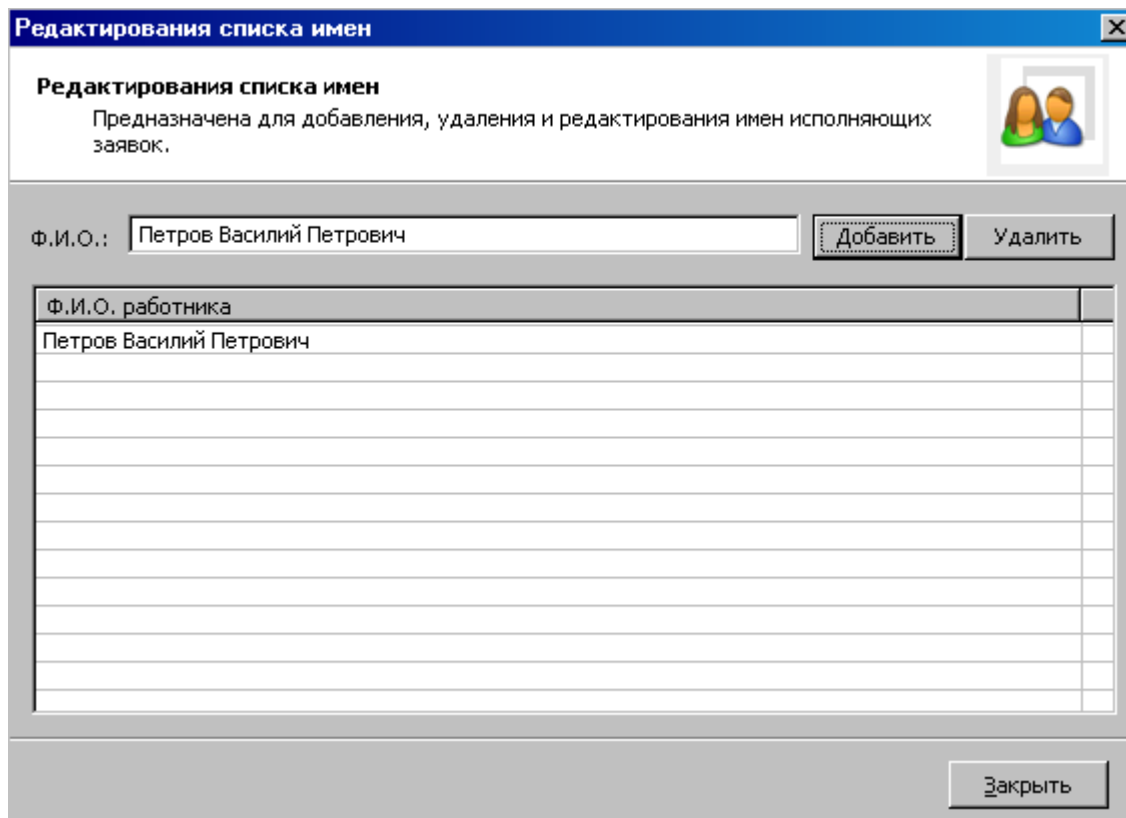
Редактирования списка имен

Редактирования списка имен
Предназначена для добавления, удаления и редактирования имен исполняющих заявок.

Ф.И.О.: Петров Василий Петрович

Добавить

Удалить

| Ф.И.О. работника |
|---|
| Петров Василий Петрович |

Закрыть